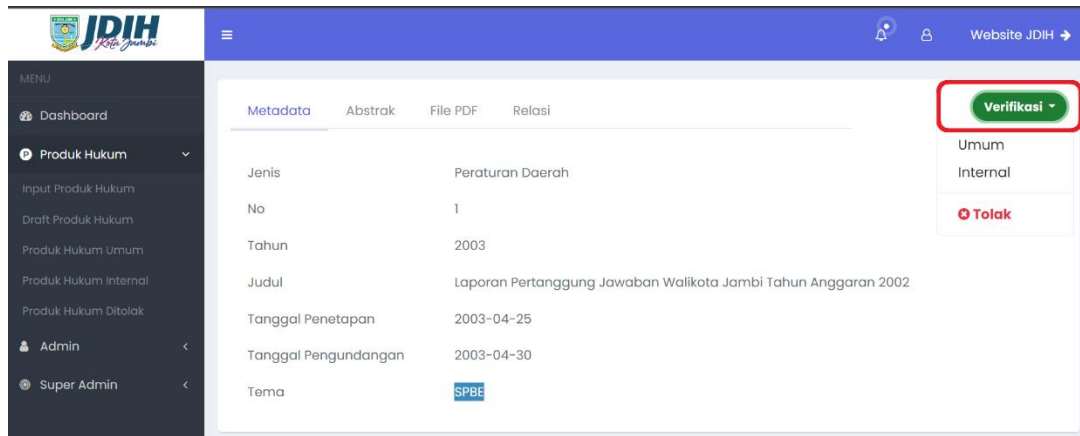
JDIH Kota Jambi

≡

Website JDIH →

MENU

Dashboard

Produk Hukum

Input Produk Hukum

Draft Produk Hukum

Produk Hukum Umum

Produk Hukum Internal

Produk Hukum Ditolak

Admin

Super Admin

Metadata Abstrak File PDF Relasi

Verifikasi

Umum

Internal

Tolak

| | |
|---|---|
| Jenis | Peraturan Daerah |
| No | 1 |
| Tahun | 2003 |
| Judul | Laporan Pertanggung Jawaban Walikota Jambi Tahun Anggaran 2002 |
| Tanggal Penetapan | 2003-04-25 |
| Tanggal Pengundangan | 2003-04-30 |
| Tema | SPBE |